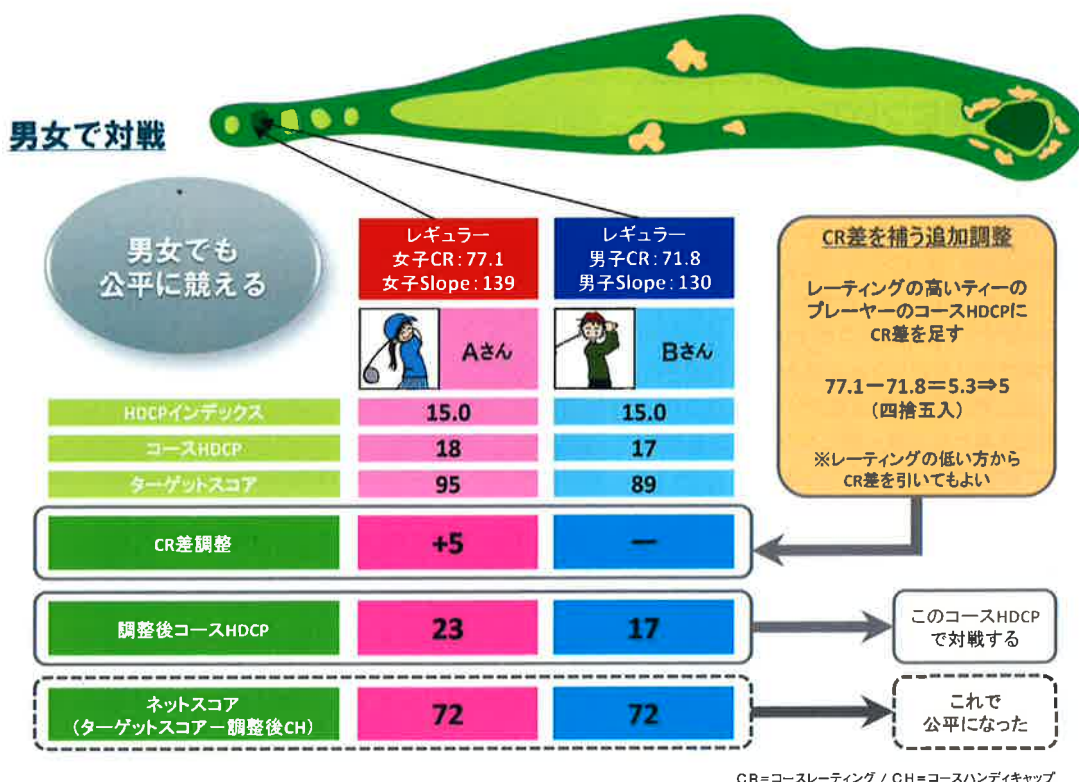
男女で対戦

男女でも公平に競える

レギュラー
女子CR：77.1
女子Slope：139

レギュラー
男子CR：71.8
男子Slope：130

CR差を補う追加調整

レーティングの高いティーのプレーヤーのコースHDCPにCR差を足す

77.1−71.8＝5.3⇒5
（四捨五入）

※レーティングの低い方からCR差を引いてもよい

| | Aさん | Bさん |
|---|---|---|
| HDCPインデックス | 15.0 | 15.0 |
| コースHDCP | 18 | 17 |
| ターゲットスコア | 95 | 89 |
| CR差調整 | +5 | − |
| 調整後コースHDCP | 23 | 17 |
| ネットスコア（ターゲットスコア−調整後CH） | 72 | 72 |

このコースHDCPで対戦する

これで公平になった

CR＝コースレーティング / CH＝コースハンディキャップ